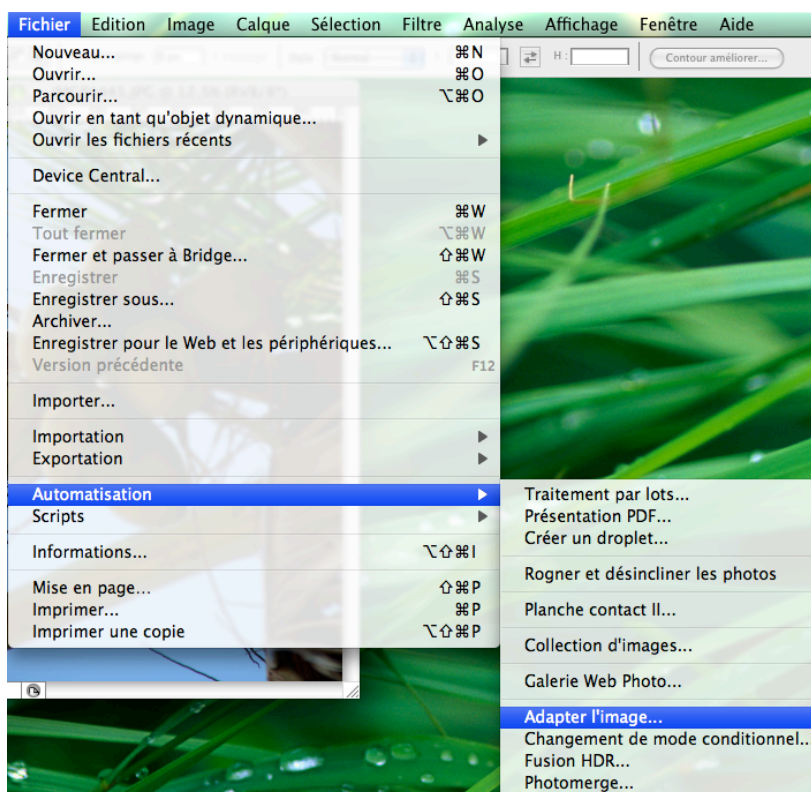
Fichier Edition Image Calque Sélection Filtre Analyse Affichage Fenêtre Aide

H : Contour amélioré...

Nouveau... ⌘N
Ouvrir... ⌘O
Parcourir... ⌥⌘O
Ouvrir en tant qu'objet dynamique...
Ouvrir les fichiers récents ▶

Device Central...

Fermer ⌘W
Tout fermer ⌥⌘W
Fermer et passer à Bridge... ⇧⌘W
Enregistrer ⌘S
Enregistrer sous... ⇧⌘S
Archiver...
Enregistrer pour le Web et les périphériques... ⌥⇧⌘S
Version précédente F12

Importer...

Importation ▶
Exportation ▶

Automatisation ▶
Scripts ▶

Informations... ⌥⇧⌘I

Mise en page... ⇧⌘P
Imprimer... ⌘P
Imprimer une copie ⌥⇧⌘P

Traitement par lots...
Présentation PDF...
Créer un droplet...

Rogner et désincliner les photos

Planche contact II...

Collection d'images...

Galerie Web Photo...

Adapter l'image...
Changement de mode conditionnel...
Fusion HDR...
Photomerge...